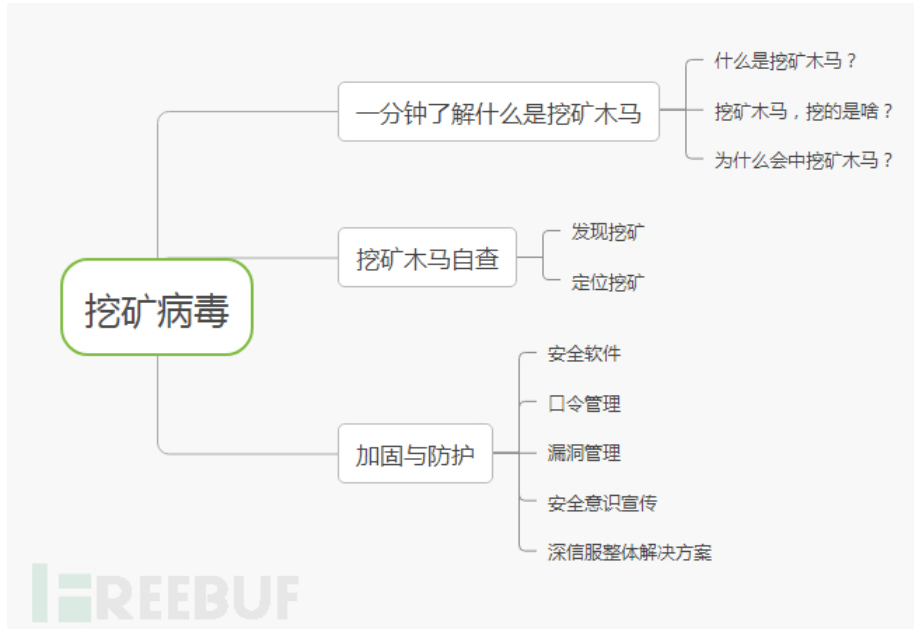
挖矿病毒

一分钟了解什么是挖矿木马

什么是挖矿木马？

挖矿木马，挖的是啥？

为什么会中挖矿木马？

挖矿木马自查

发现挖矿

定位挖矿

加固与防护

安全软件

口令管理

漏洞管理

安全意识宣传

深信服整体解决方案

FREEBUF